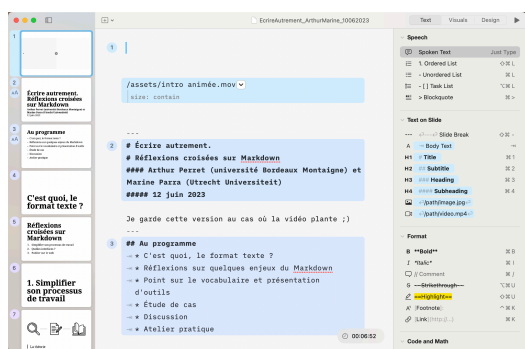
EcrireAutrement_ArthurMarine_10062023

Text Visuals Design

1

/assets/intro animée.mov
size: contain

---

2 # Écrire autrement.
# Réflexions croisées sur Markdown
#### Arthur Perret (université Bordeaux Montaigne) et Marine Parra (Utrecht Universiteit)
#### 12 juin 2023

Je garde cette version au cas où la vidéo plante ;)
---

3 ## Au programme
* C'est quoi, le format texte ?
* Réflexions sur quelques enjeux du Markdown
* Point sur le vocabulaire et présentation d'outils
* Étude de cas
* Discussion
* Atelier pratique

00:06:52

1

2
Écrire autrement. Réflexions croisées sur Markdown

3
Au programme

4
C'est quoi, le format texte ?

5
Réflexions croisées sur Markdown

6
1. Simplifier son processus de travail

7

Speech
Spoken Text Just Type
1. Ordered List
- Unordered List
- [ ] Task List
> Blockquote

Text on Slide
--- Slide Break
A Body Text
H1 # Title
H2 ## Subtitle
H3 ### Heading
H4 #### Subheading
![](path/image.jpg)
![](path/video.mp4)

Format
B **Bold**
I *Italic*
// Comment
~~Strikethrough~~
==Highlight==
A¹ [Footnote]
[Link](http://...)

Code and Math